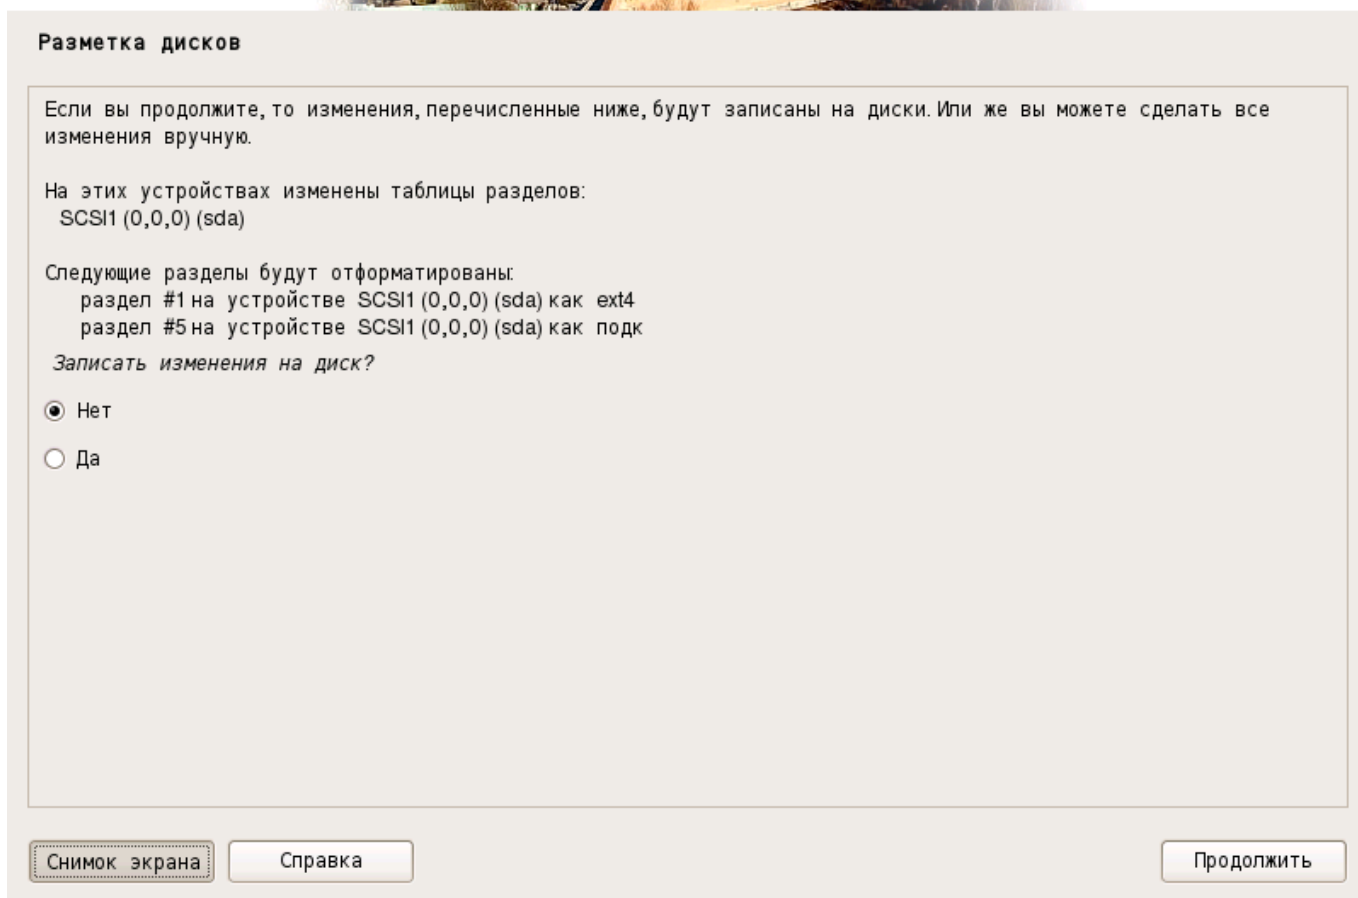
Разметка дисков

Если вы продолжите, то изменения, перечисленные ниже, будут записаны на диски. Или же вы можете сделать все изменения вручную.

На этих устройствах изменены таблицы разделов:
SCSI1 (0,0,0) (sda)

Следующие разделы будут отформатированы:
раздел #1 на устройстве SCSI1 (0,0,0) (sda) как ext4
раздел #5 на устройстве SCSI1 (0,0,0) (sda) как подк

Записать изменения на диск?

Нет

Да

Снимок экрана

Справка

Продолжить